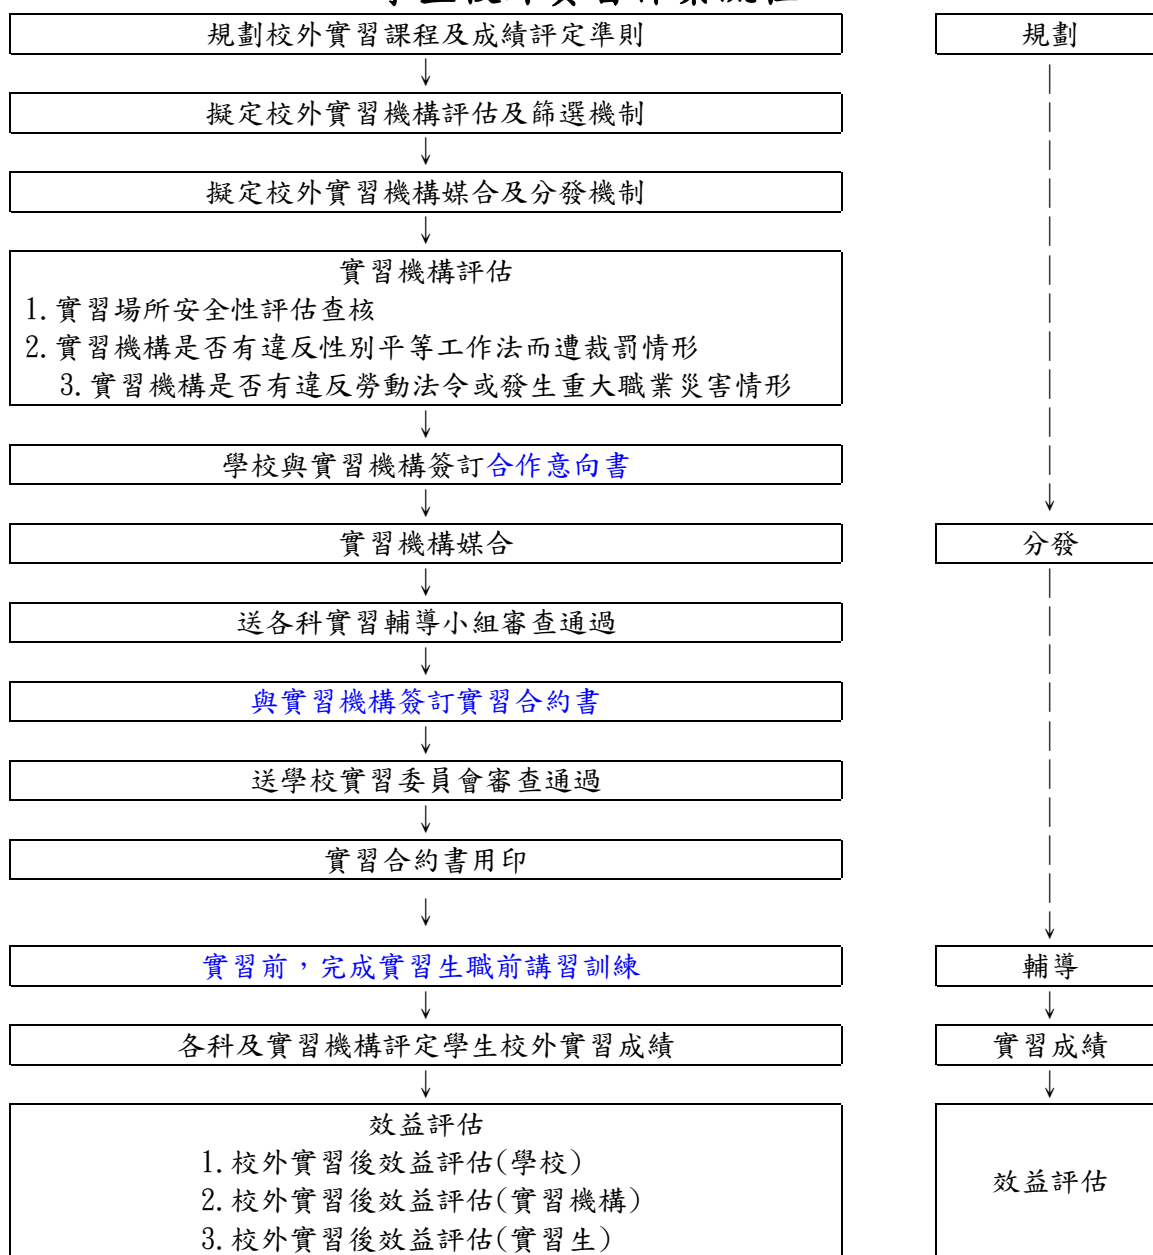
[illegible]

規劃校外實習課程及成績評定準則

擬定校外實習機構評估及篩選機制

擬定校外實習機構媒合及分發機制

實習機構評估
1. 實習場所安全性評估查核
2. 實習機構是否有違反性別平等工作法而遭裁罰情形
3. 實習機構是否有違反勞動法令或發生重大職業災害情形

學校與實習機構簽訂合作意向書

實習機構媒合

送各科實習輔導小組審查通過

與實習機構簽訂實習合約書

送學校實習委員會審查通過

實習合約書用印

實習前，完成實習生職前講習訓練

各科及實習機構評定學生校外實習成績

效益評估
1. 校外實習後效益評估(學校)
2. 校外實習後效益評估(實習機構)
3. 校外實習後效益評估(實習生)

規劃

分發

輔導

實習成績

效益評估